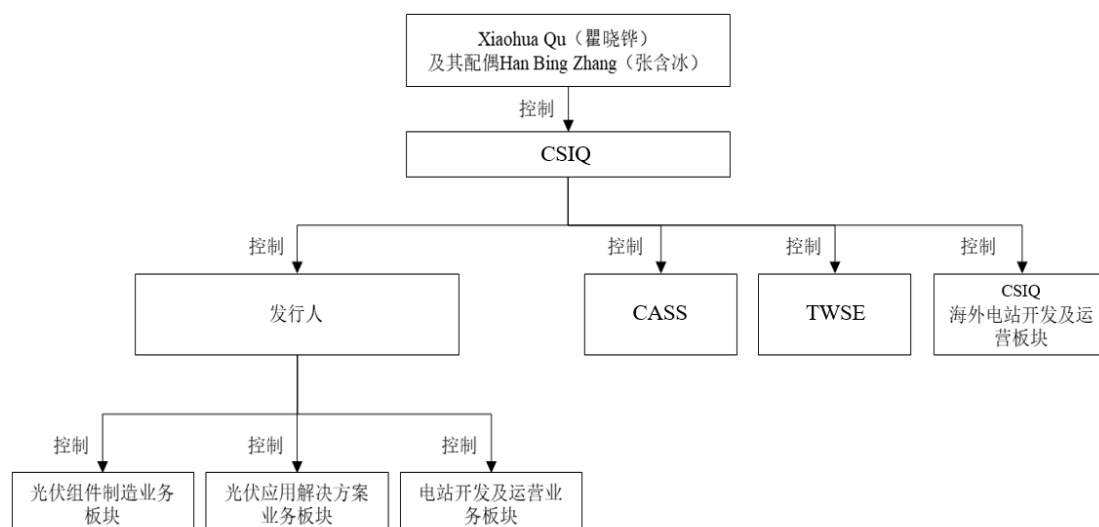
Xiaohua Qu（瞿晓铧）
及其配偶Han Bing Zhang（张含冰）

控制

CSIQ

控制

发行人

控制

CASS

控制

TWSE

控制

CSIQ
海外电站开发及运营板块

控制

光伏组件制造业务板块

控制

光伏应用解决方案业务板块

控制

电站开发及运营业务板块